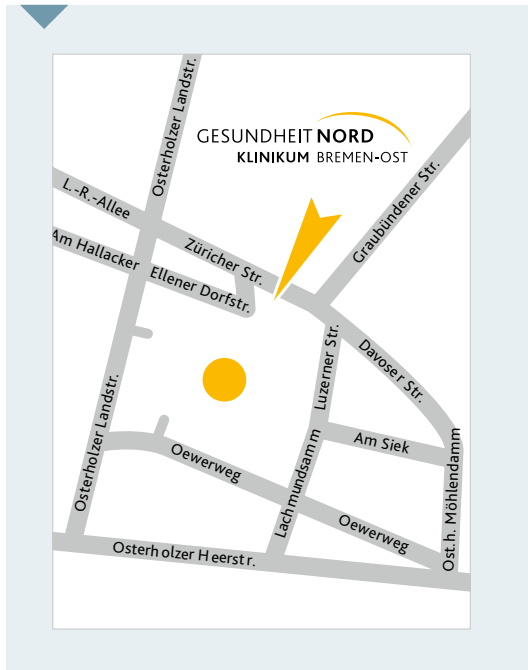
GESUNDHEIT NORD
KLINIKUM BREMEN-OST

Osterholzer Landstr.
L.-R.-Allee
Am Hallacker
Züricher Str.
Ellener Dorfstr.
Graubündener Str.
Luzerner Str.
Davoser Str.
Osterholzer Landstr.
Am Siek
Oewerweg
Lachmundsamm
Oewerweg
Ost.h. Möhlendamm
Osterholzer Heerstr.